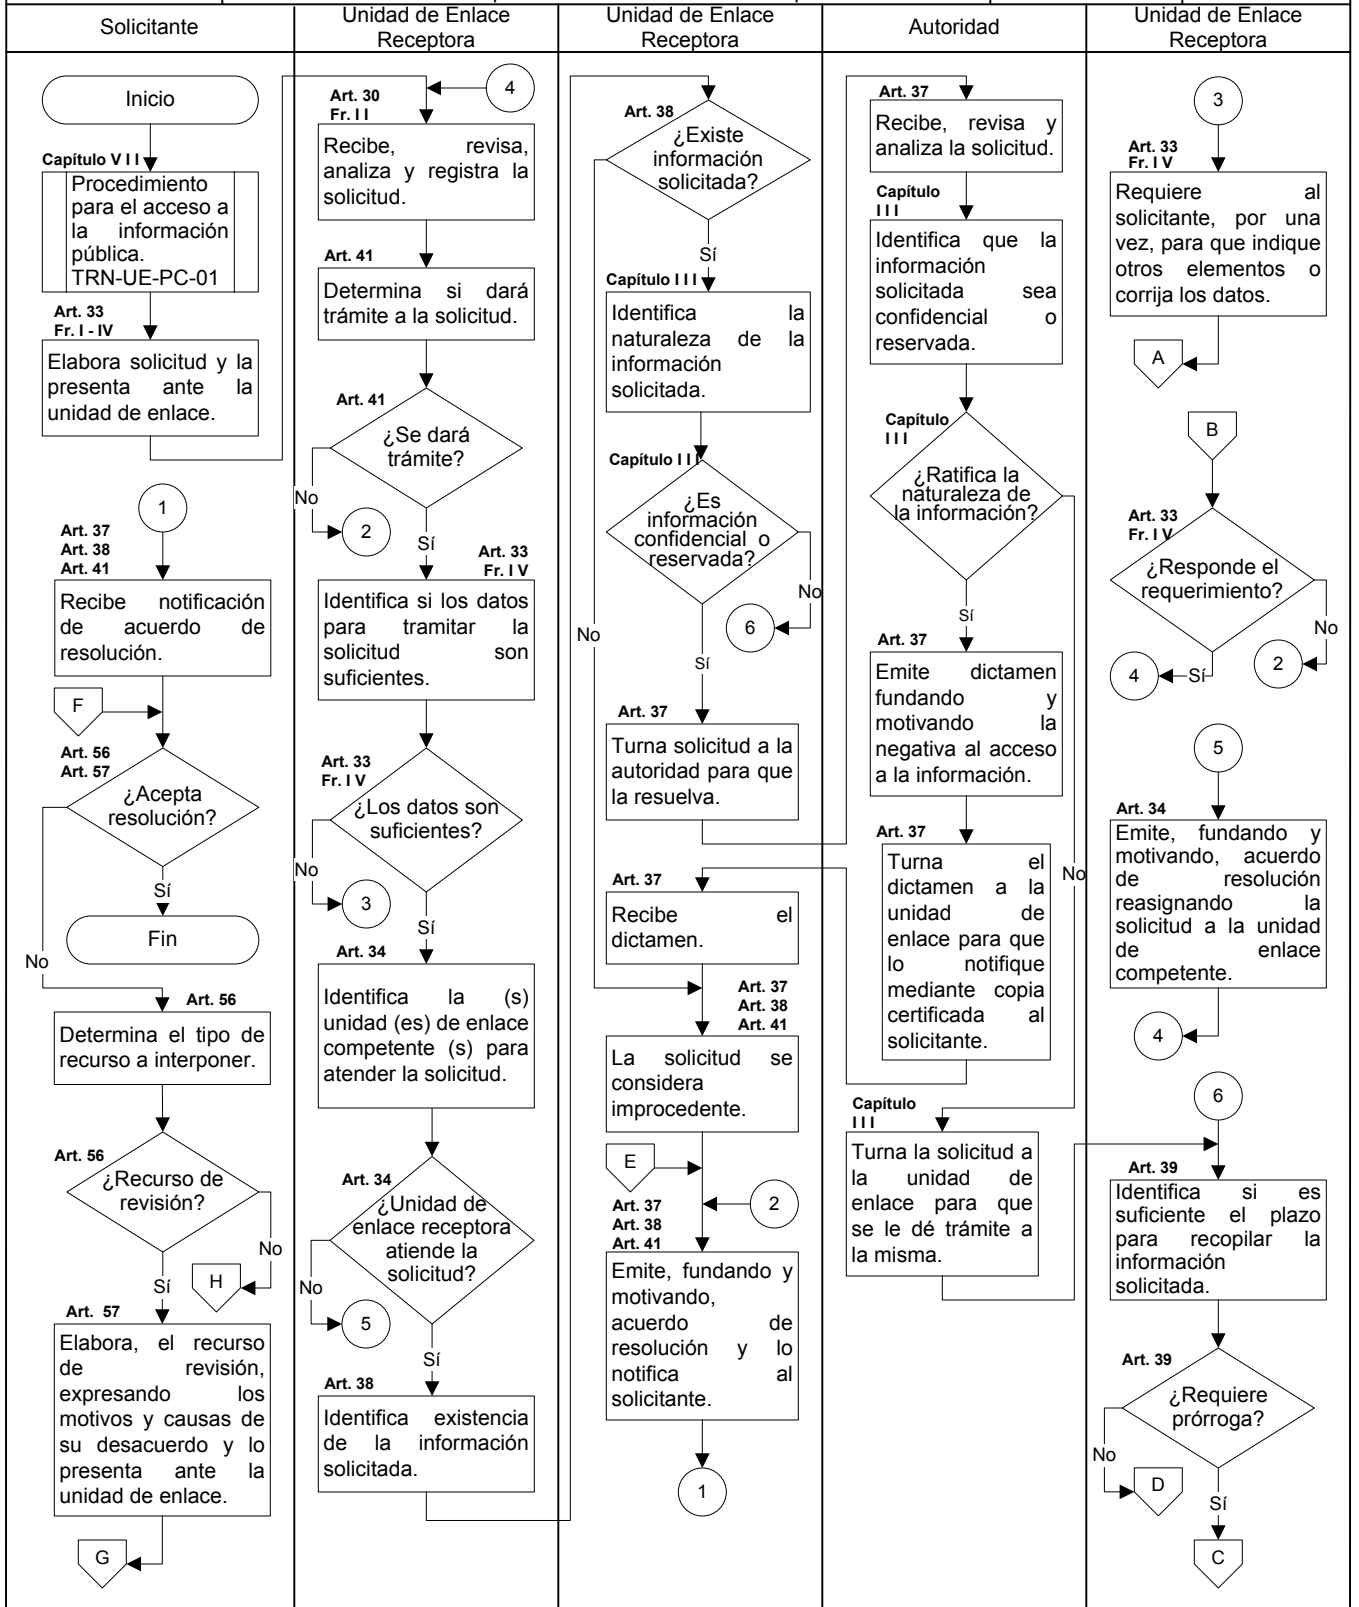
| Solicitante | Unidad de Enlace Receptora | Unidad de Enlace Receptora | Autoridad | Unidad de Enlace Receptora |
|---|---|---|---|---|

Inicio

Capítulo V I I

Procedimiento para el acceso a la información pública. TRN-UE-PC-01

Art. 33 Fr. I - IV

Elabora solicitud y la presenta ante la unidad de enlace.

1

Art. 37 Art. 38 Art. 41

Recibe notificación de acuerdo de resolución.

F

Art. 56 Art. 57

¿Acepta resolución?

Sí

Fin

No

Art. 56

Determina el tipo de recurso a interponer.

Art. 56

¿Recurso de revisión?

No

H

Sí

Art. 57

Elabora, el recurso de revisión, expresando los motivos y causas de su desacuerdo y lo presenta ante la unidad de enlace.

G

4

Art. 30 Fr. I I

Recibe, revisa, analiza y registra la solicitud.

Art. 41

Determina si dará trámite a la solicitud.

Art. 41

¿Se dará trámite?

No

2

Sí

Art. 33 Fr. I V

Identifica si los datos para tramitar la solicitud son suficientes.

Art. 33 Fr. I V

¿Los datos son suficientes?

No

3

Sí

Art. 34

Identifica la (s) unidad (es) de enlace competente (s) para atender la solicitud.

Art. 34

¿Unidad de enlace receptora atiende la solicitud?

No

5

Sí

Art. 38

Identifica existencia de la información solicitada.

Art. 38

¿Existe información solicitada?

Sí

Capítulo I I I

Identifica la naturaleza de la información solicitada.

Capítulo I I I

¿Es información confidencial o reservada?

No

6

Sí

No

Art. 37

Turna solicitud a la autoridad para que la resuelva.

Art. 37

Recibe el dictamen.

Art. 37 Art. 38 Art. 41

La solicitud se considera improcedente.

E

2

Art. 37 Art. 38 Art. 41

Emite, fundando y motivando, acuerdo de resolución y lo notifica al solicitante.

1

Art. 37

Recibe, revisa y analiza la solicitud.

Capítulo I I I

Identifica que la información solicitada sea confidencial o reservada.

Capítulo I I I

¿Ratifica la naturaleza de la información?

Sí

Art. 37

Emite dictamen fundando y motivando la negativa al acceso a la información.

Art. 37

Turna el dictamen a la unidad de enlace para que lo notifique mediante copia certificada al solicitante.

No

Capítulo I I I

Turna la solicitud a la unidad de enlace para que se le dé trámite a la misma.

3

Art. 33 Fr. I V

Requiere al solicitante, por una vez, para que indique otros elementos o corrija los datos.

A

B

Art. 33 Fr. I V

¿Responde el requerimiento?

No

2

4

Sí

5

Art. 34

Emite, fundando y motivando, acuerdo de resolución reasignando la solicitud a la unidad de enlace competente.

4

6

Art. 39

Identifica si es suficiente el plazo para recopilar la información solicitada.

Art. 39

¿Requiere prórroga?

No

D

Sí

C